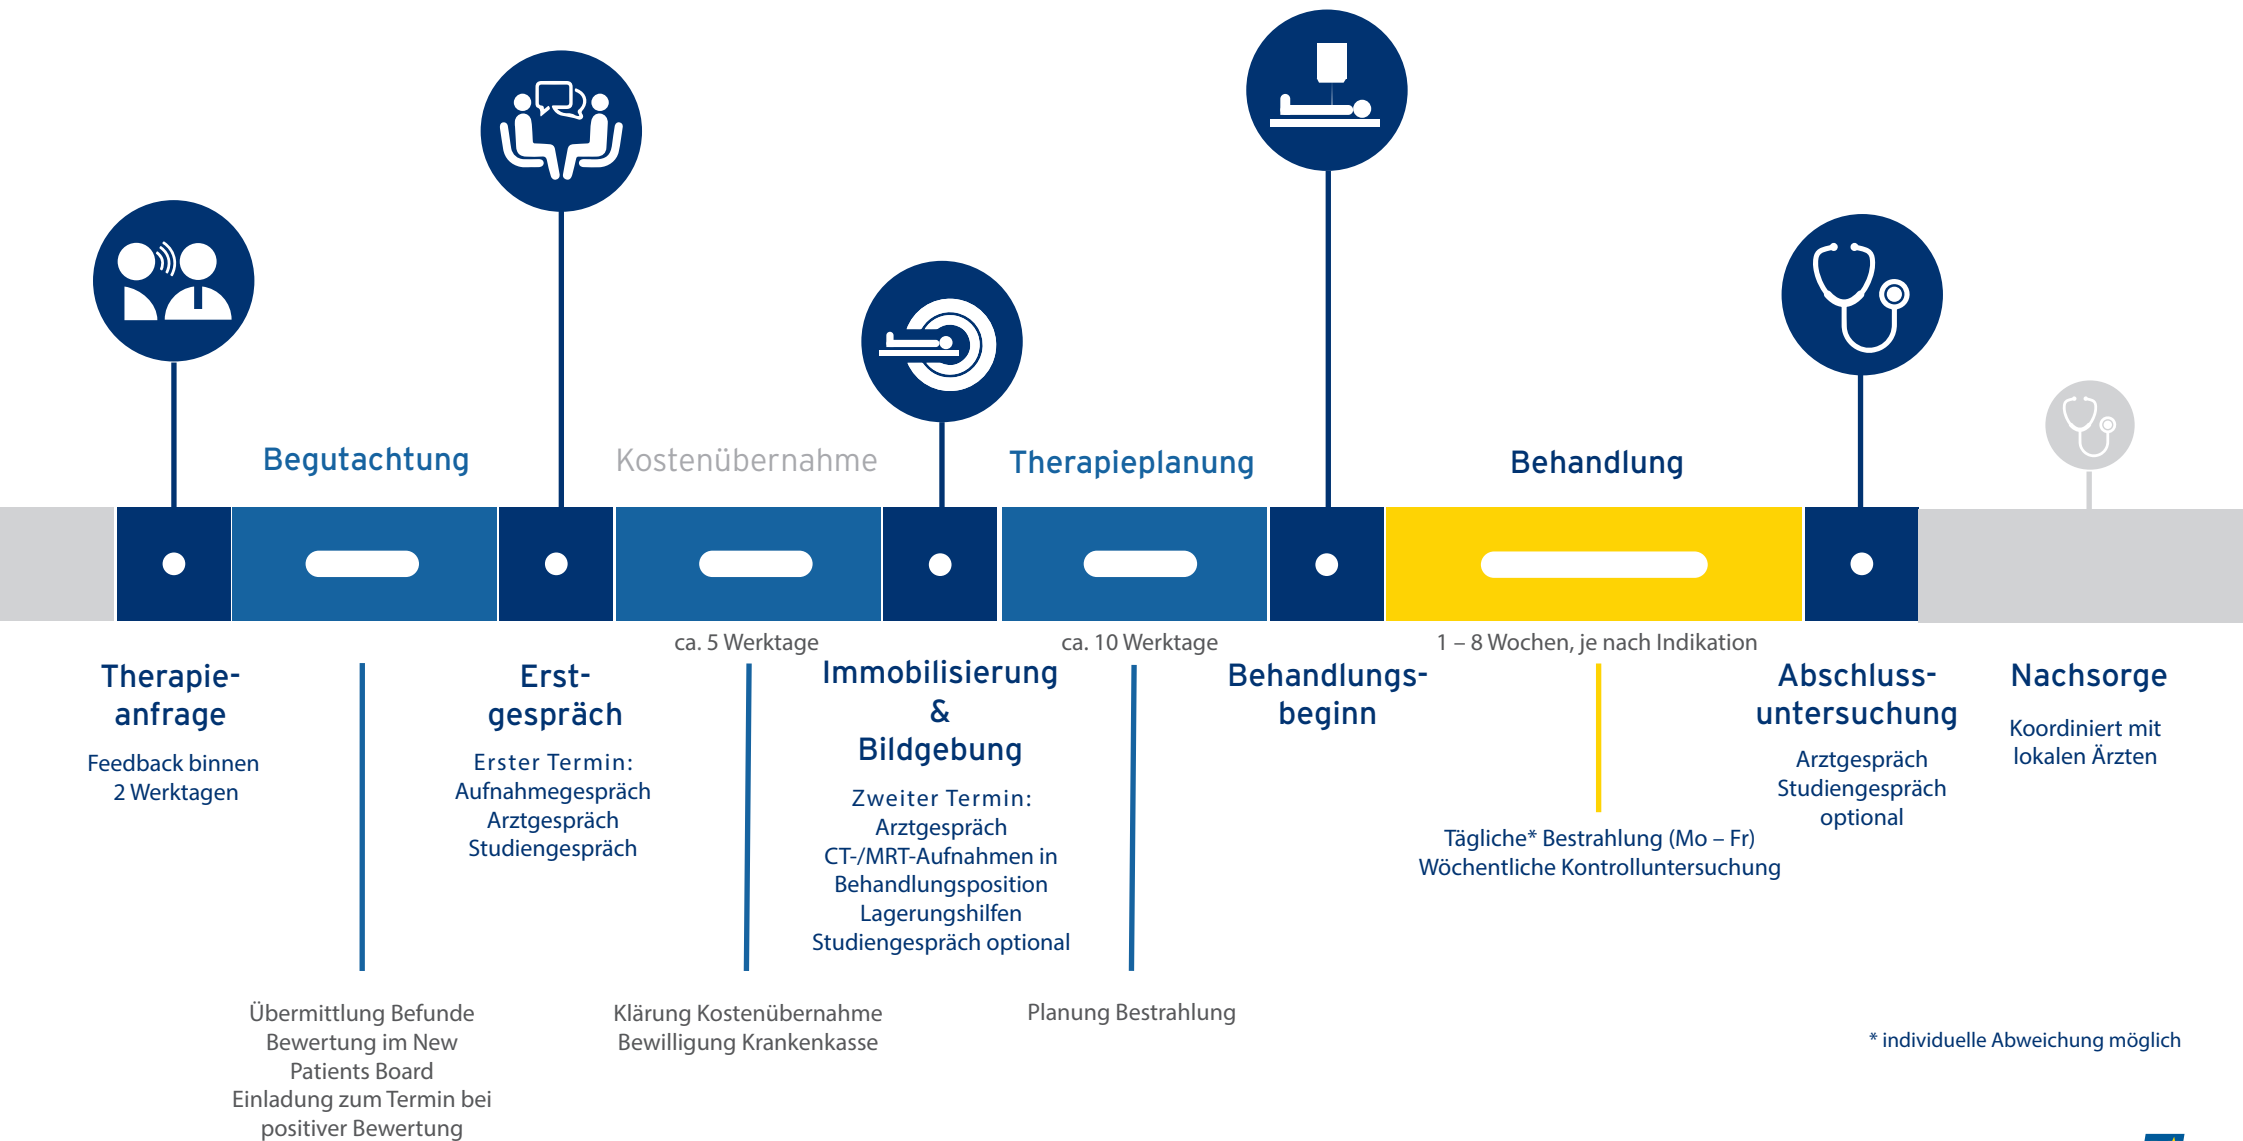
Begutachtung

Kostenübernahme

Therapieplanung

Behandlung

ca. 5 Werktage

ca. 10 Werktage

1 – 8 Wochen, je nach Indikation

Therapie-anfrage

Feedback binnen 2 Werktagen

Erst-gespräch

Erster Termin:
Aufnahmegespräch
Arztgespräch
Studiengespräch

Immobilisierung & Bildgebung

Zweiter Termin:
Arztgespräch
CT-/MRT-Aufnahmen in Behandlungsposition
Lagerungshilfen
Studiengespräch optional

Behandlungs-beginn

Abschluss-untersuchung

Arztgespräch
Studiengespräch optional

Nachsorge

Koordiniert mit lokalen Ärzten

Tägliche* Bestrahlung (Mo – Fr)
Wöchentliche Kontrolluntersuchung

Übermittlung Befunde
Bewertung im New Patients Board
Einladung zum Termin bei positiver Bewertung

Klärung Kostenübernahme
Bewilligung Krankenkasse

Planung Bestrahlung

* individuelle Abweichung möglich